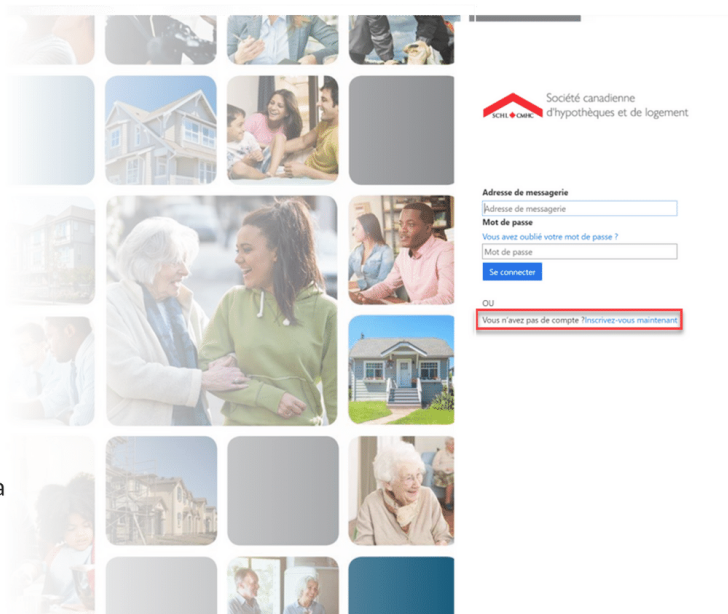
SCHL CMHC Société canadienne d'hypothèques et de logement

Adresse de messagerie

Adresse de messagerie

Mot de passe

Vous avez oublié votre mot de passe ?

Mot de passe

Se connecter

OU

Vous n'avez pas de compte ?Inscrivez-vous maintenant

a